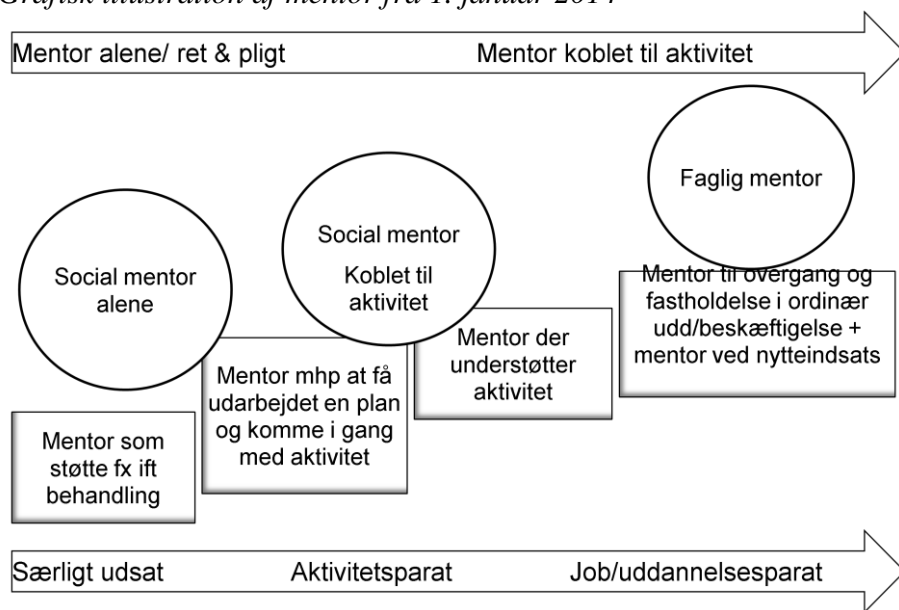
Grafisk illustration af mentor fra 1. januar 2014

Mentor alene/ ret & pligt

Mentor koblet til aktivitet

Faglig mentor

Social mentor

Koblet til aktivitet

Social mentor alene

Mentor til overgang og fastholdelse i ordinær udd/beskæftigelse + mentor ved nytteindsats

Mentor der understøtter aktivitet

Mentor mhp at få udarbejdet en plan og komme i gang med aktivitet

Mentor som støtte fx ift behandling

Særligt udsat

Aktivitetsparat

Job/uddannelsesparat